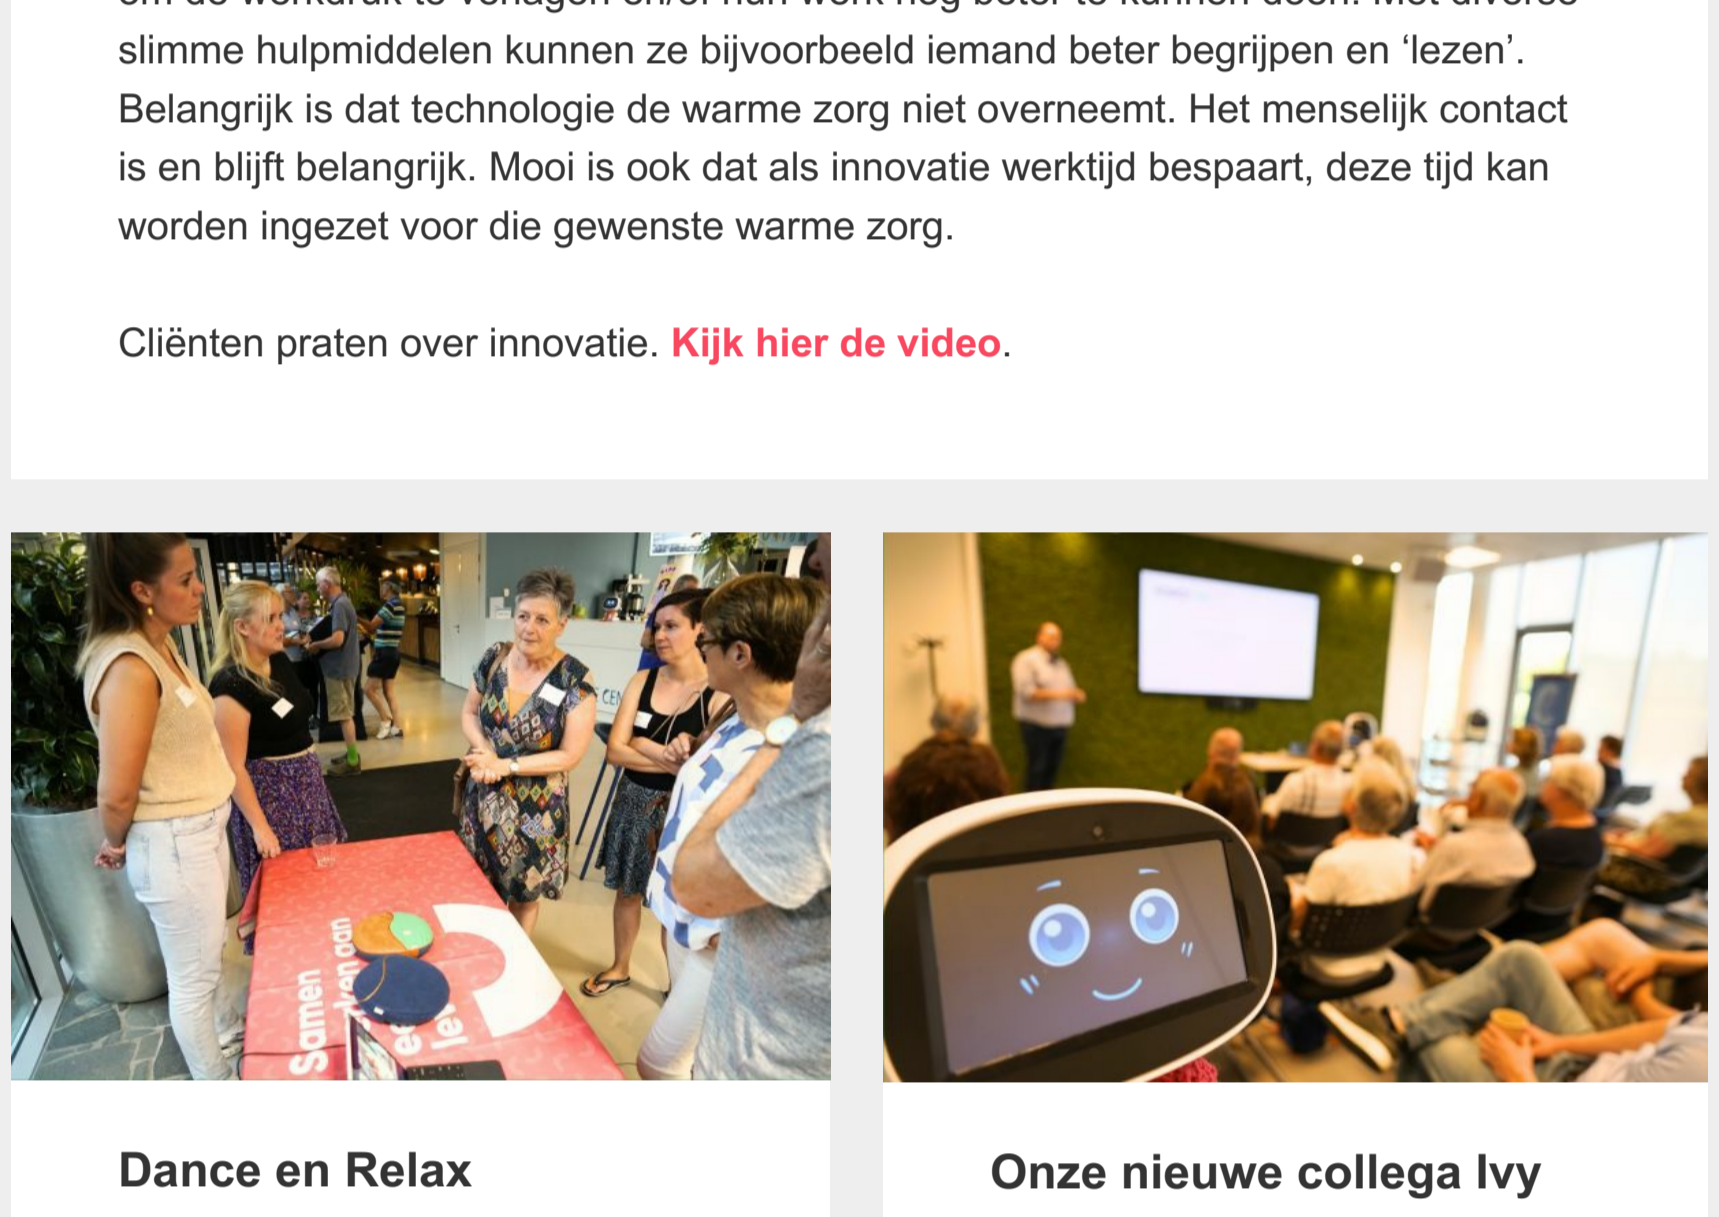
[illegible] slimme hulpmiddelen kunnen ze bijvoorbeeld iemand beter begrijpen en 'lezen'. Belangrijk is dat technologie de warme zorg niet overneemt. Het menselijk contact is en blijft belangrijk. Mooi is ook dat als innovatie werktijd bespaart, deze tijd kan worden ingezet voor die gewenste warme zorg.

Cliënten praten over innovatie. Kijk hier de video.

Samen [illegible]ken aan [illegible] le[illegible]

Dance en Relax

Onze nieuwe collega Ivy